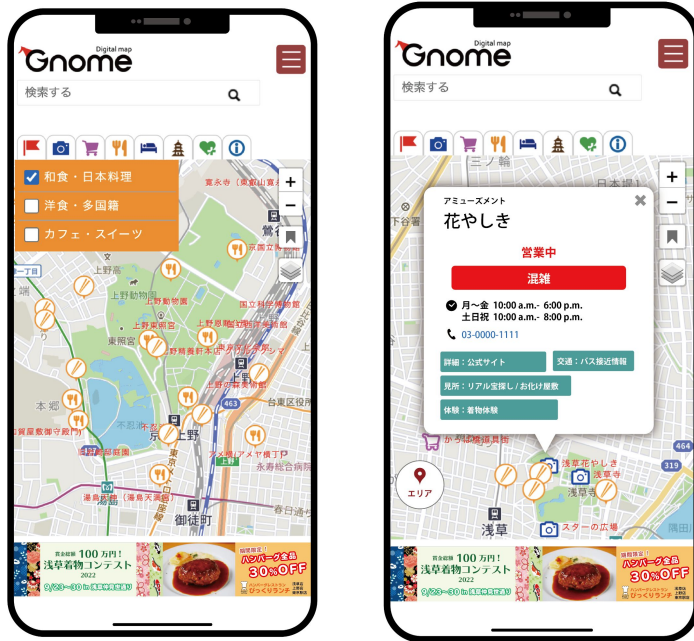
Digital map
Gnome
検索する

和食・日本料理
洋食・多国籍
カフェ・スイーツ

寛永寺（東叡山寛永寺）
鶯谷
京国立博物館
上野高
上野動物園
国立西洋美術館
東照宮
上野東照宮
上野恩賜公園
上野精養軒本店
国立科学博物館
上野
台東区役所
本郷
湯島天満宮
上野
御徒町
春日通り
463
+
−
100万円！
浅草着物コンテスト
2022
9/23〜30
ハンバーグ全品30%OFF

Digital map
Gnome
検索する

アミューズメント
花やしき
営業中
混雑
月〜金 10:00 a.m.- 6:00 p.m.
土日祝 10:00 a.m.- 8:00 p.m.
03-0000-1111
詳細：公式サイト
交通：バス接近情報
見所：リアル宝探し / お化け屋敷
体験：着物体験
日本堤
下谷
三ノ輪
浅草花やしき
浅草寺
浅草
スターの広場
エリア
464
319
+
−
100万円！
浅草着物コンテスト
2022
9/23〜30
ハンバーグ全品30%OFF